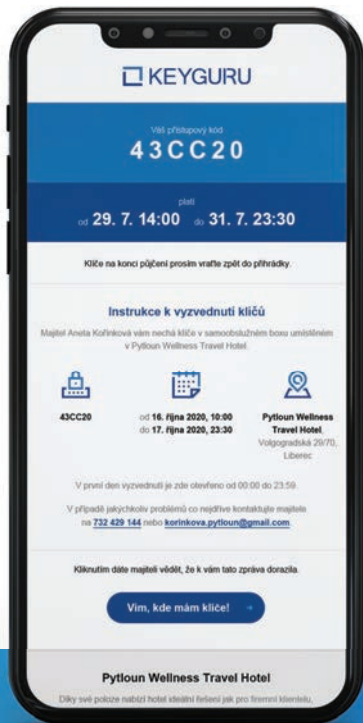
KEYGURU

Váš přístupový kód

43CC20

platí

od 29. 7. 14:00 do 31. 7. 23:30

Klíče na konci půjčení prosím vraťte zpět do přihrádky.

Instrukce k vyzvednutí klíčů

Majitel Aneta Kořínková vám nechá klíče v samoobslužném boxu umístěném v Pytloun Wellness Travel Hotel.

43CC20

od 16. října 2020, 10:00 do 17. října 2020, 23:30

Pytloun Wellness Travel Hotel, Volgogradská 29/70, Liberec

V první den vyzvednutí je zde otevřeno od 00:00 do 23:59.

V případě jakýchkoliv problémů co nejdříve kontaktujte majitele na 732 429 144 nebo korinkova.pytloun@gmail.com.

Kliknutím dáte majiteli vědět, že k vám tato zpráva dorazila.

Vím, kde mám klíče!

Pytloun Wellness Travel Hotel

Díky své poloze nabízí hotel ideální řešení jak pro firemní klientelu,